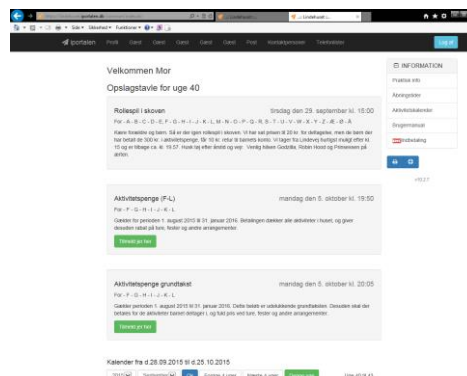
Velkommen Mor

Opslagstavle for uge 40

Rollespil i skoven

tirsdag den 29. september kl. 15:00

For: - A - B - C - D - E - F - G - H - I - J - K - L - M - N - O - P - Q - R - S - T - U - V - W - X - Y - Z - Æ - Ø - Å

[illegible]

Aktivitetspenge (F-L)

mandag den 5. oktober kl. 19:50

For: - F - G - H - I - J - K - L

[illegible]

Tilmeld på her

Aktivitetspenge grundtakst

mandag den 5. oktober kl. 20:05

For: - F - G - H - I - J - K - L

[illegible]

Tilmeld på her

Kalender fra d.28.09.2015 til d.25.10.2015

INFORMATION

Praktisk info

Åbningstider

Aktivitetskalender

Brugermanual

Indbetaling

Log ud